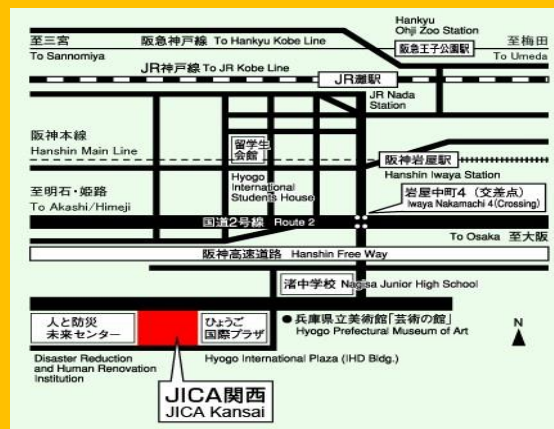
Hankyu Ohji Zoo Station
阪急王子公園駅

至三宮
To Sannomiya

阪急神戸線 To Hankyu Kobe Line

至梅田
To Umeda

JR神戸線 To JR Kobe Line

JR灘駅
JR Nada Station

阪神本線
Hanshin Main Line

留学生会館
Hyogo International Students House

阪神岩屋駅
Hanshin Iwaya Station

至明石・姫路
To Akashi/Himeji

岩屋中町4（交差点）
Iwaya Nakamachi 4 (Crossing)

国道2号線 Route 2

To Osaka 至大阪

阪神高速道路 Hanshin Free Way

渚中学校 Nagisa Junior High School

人と防災未来センター

ひょうご国際プラザ

● 兵庫県立美術館「芸術の館」
Hyogo Prefectural Museum of Art

N

Disaster Reduction and Human Renovation Institution

Hyogo International Plaza (IHD Bldg.)

JICA関西
JICA Kansai